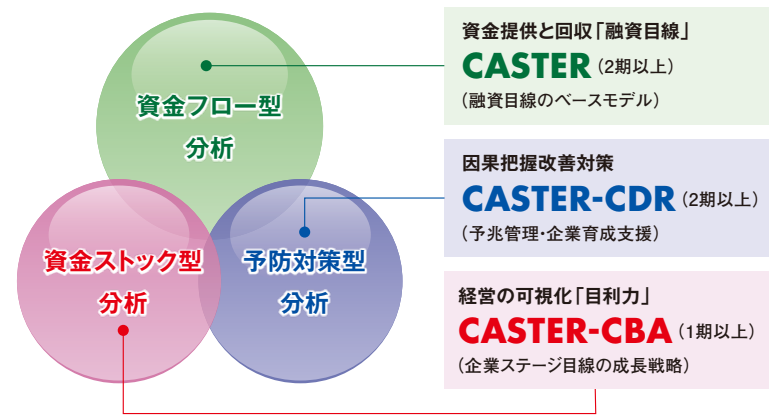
資金フロー型
分析

資金ストック型
分析

予防対策型
分析

資金提供と回収「融資目線」
CASTER（2期以上）
（融資目線のベースモデル）

因果把握改善対策
CASTER-CDR（2期以上）
（予兆管理・企業育成支援）

経営の可視化「目利力」
CASTER-CBA（1期以上）
（企業ステージ目線の成長戦略）